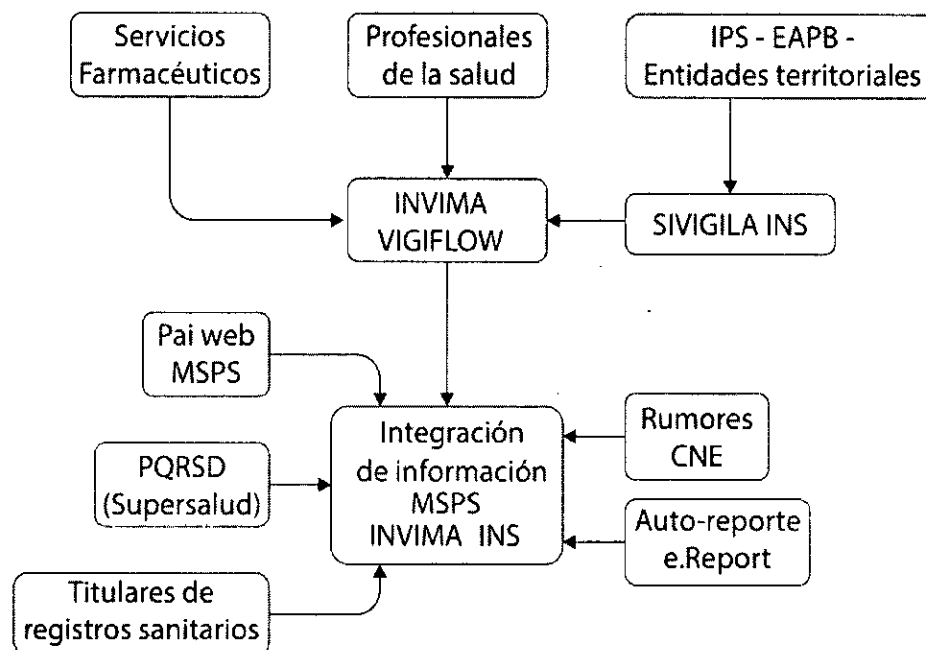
Servicios Farmacéuticos

Profesionales de la salud

IPS - EAPB - Entidades territoriales

INVIMA VIGIFLOW

SIVIGILA INS

Pai web MSPS

PQRSD (Supersalud)

Integración de información MSPS INVIMA INS

Rumores CNE

Auto-reporte e.Report

Titulares de registros sanitarios